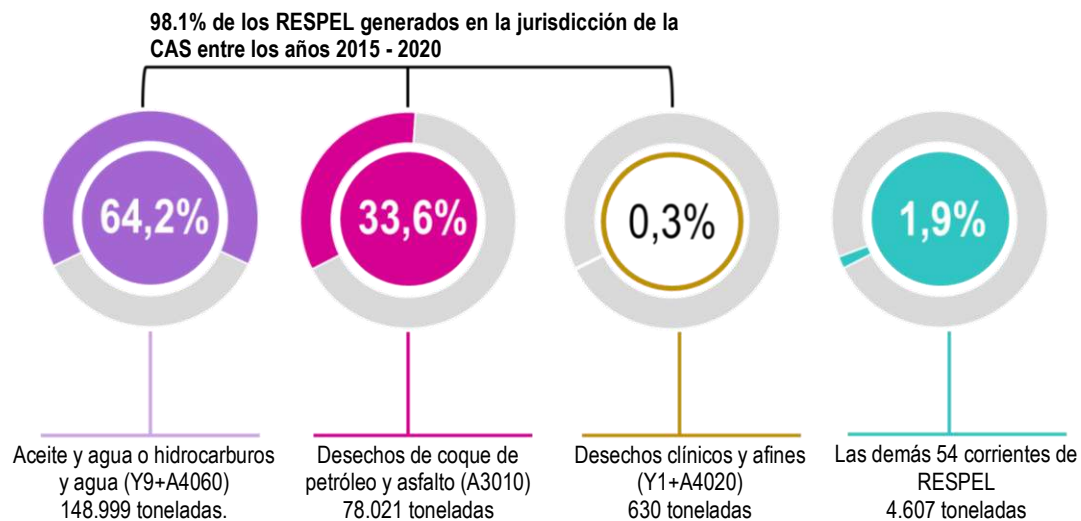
98.1% de los RESPEL generados en la jurisdicción de la CAS entre los años 2015 - 2020

64,2%

33,6%

0,3%

1,9%

Aceite y agua o hidrocarburos y agua (Y9+A4060) 148.999 toneladas.

Desechos de coque de petróleo y asfalto (A3010) 78.021 toneladas

Desechos clínicos y afines (Y1+A4020) 630 toneladas

Las demás 54 corrientes de RESPEL 4.607 toneladas